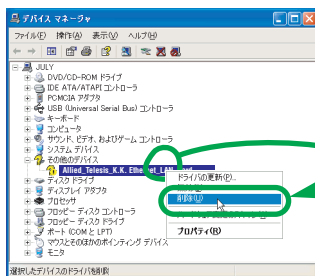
デバイス マネージャ

ファイル(F) 操作(A) 表示(V) ヘルプ(H)

JULY
DVD/CD-ROM ドライブ
IDE ATA/ATAPI コントローラ
PCMCIA アダプタ
USB (Universal Serial Bus) コントローラ
キーボード
コンピュータ
サウンド、ビデオ、およびゲーム コントローラ
システム デバイス
その他のデバイス
Allied_Telesis_K.K._Ethernet_LAN_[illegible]
ディスク ドライブ
ディスプレイ アダプタ
プロセッサ
フロッピー ディスク コントローラ
フロッピー ディスク ドライブ
ポート (COM と LPT)
マウスとそのほかのポインティング デバイス
モニタ

ドライバの更新(P)...
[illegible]
削除(U)
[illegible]
プロパティ(R)

選択したデバイスのドライバを削除